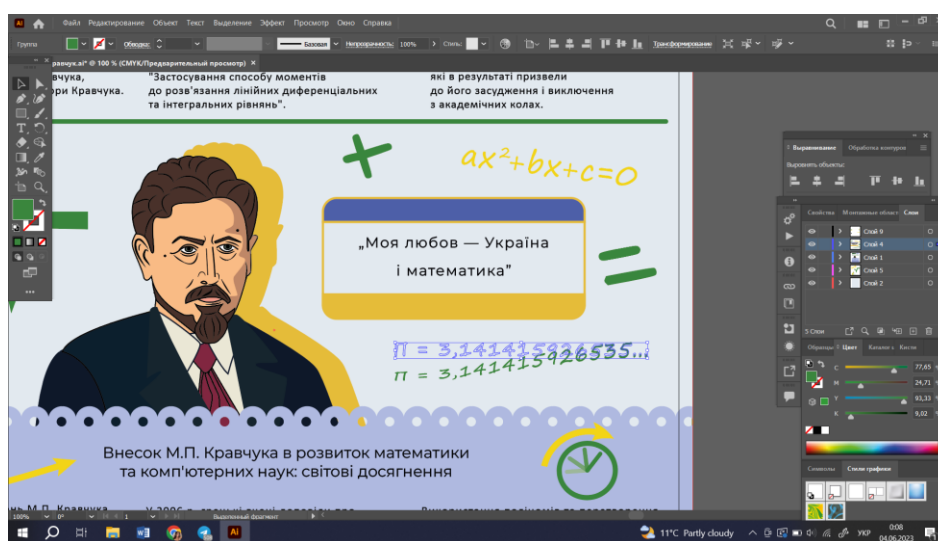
Файл Редактирование Объект Текст Выделение Эффект Просмотр Окно Справка

Группа Обводка: Базовая Непрозрачность: 100% Стиль: Трансформирование

кравчук.ai* @ 100 % (CMYK/Предварительный просмотр)

вчука,
ори Кравчука.

"Застосування способу моментів до розв'язання лінійних диференціальних та інтегральних рівнянь".

які в результаті призвели до його засудження і виключення з академічних колах.

$ax^2+bx+c=0$

„Моя любов — Україна і математика"

$\pi$ = 3,14141592б535...

$\pi$ = 3,141415926535

Внесок М.П. Кравчука в розвиток математики та комп'ютерних наук: світові досягнення

Выравнивание Обработка контуров
Выровнять объекты:

Свойства Монтажные обл. Слои
Слой 9
Слой 4
Слой 1
Слой 5
Слой 2

5 Слои

Образцы Цвет Каталог Кисти
C 77,65
M 24,71
Y 93,33
K 9,02

Символы Стили графики

100% Выделенный фрагмент

11°C Partly cloudy УКР 0:08 04.06.2023